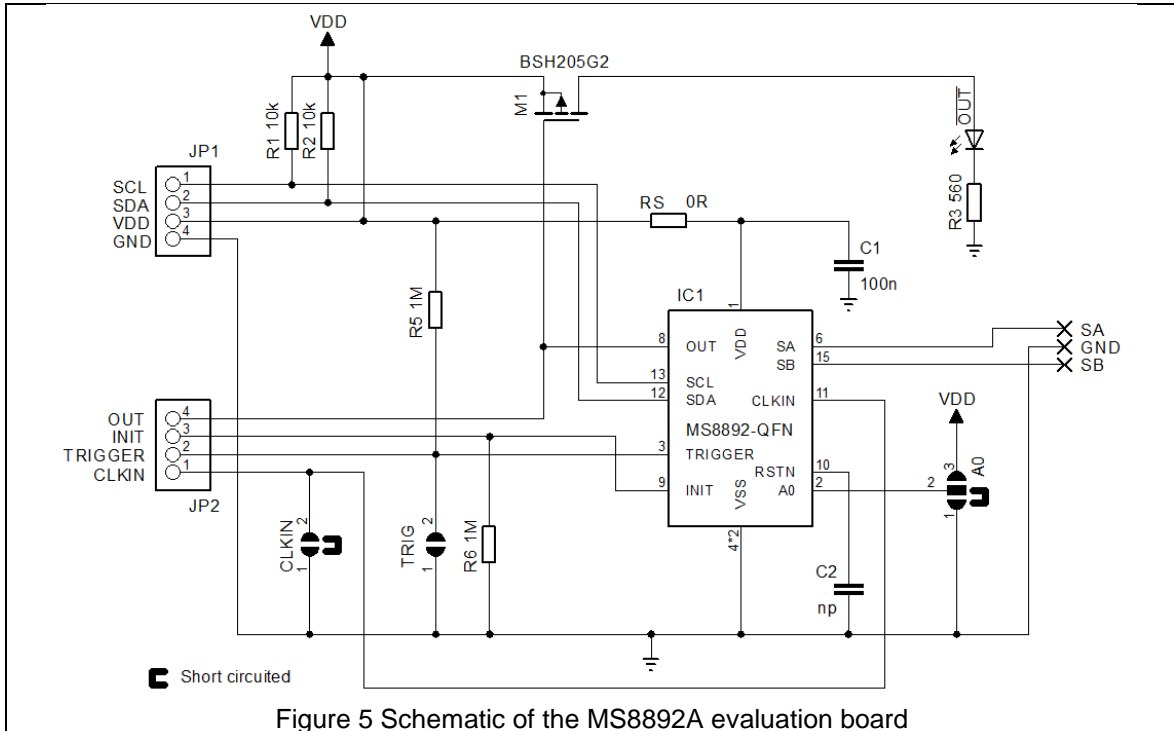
VDD
BSH205G2
M1
R1 10k
R2 10k
OUT
R3 560
JP1
SCL 1
SDA 2
VDD 3
GND 4
RS 0R
C1
100n
R5 1M
IC1
1
VDD
8 OUT
SA 6
SB 15
13 SCL
12 SDA
CLKIN 11
MS8892-QFN
3 TRIGGER
RSTN 10
9 INIT
A0 2
VSS
4*2
SA
GND
SB
VDD
3
A0
2
1
OUT 4
INIT 3
TRIGGER 2
CLKIN 1
JP2
CLKIN 2 1
TRIG 2 1
R6 1M
C2
np
Short circuited
Figure 5 Schematic of the MS8892A evaluation board